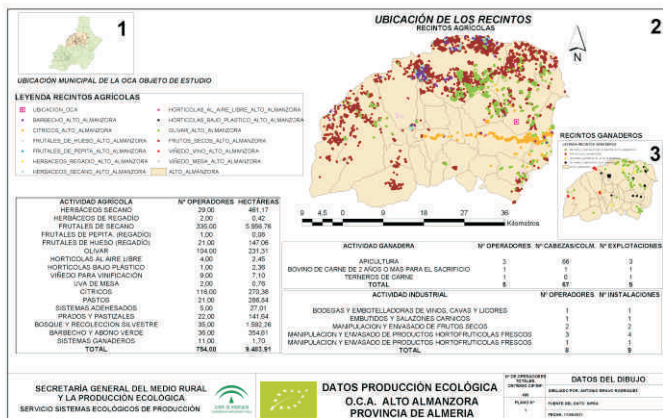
1

UBICACIÓN MUNICIPAL DE LA OCA OBJETO DE ESTUDIO

UBICACIÓN DE LOS RECINTOS
RECINTOS AGRÍCOLAS

2

N

LEYENDA RECINTOS AGRÍCOLAS
UBICACION_OCA
BARBECHO_ALTO_ALMANZORA
CITRICOS_ALTO_ALMANZORA
FRUTALES_DE_HUESO_ALTO_ALMANZORA
FRUTALES_DE_PEPITA_ALTO_ALMANZORA
HERBACEOS_REGADIO_ALTO_ALMANZORA
HERBACEOS_SECANO_ALTO_ALMANZORA
HORTICOLAS_AL_AIRE_LIBRE_ALTO_ALMANZORA
HORTICOLAS_BAJO_PLASTICO_ALTO_ALMANZORA
OLIVAR_ALTO_ALMANZORA
FRUTOS_SECOS_ALTO_ALMANZORA
VIÑEDO_VINO_ALTO_ALMANZORA
VIÑEDO_MESA_ALTO_ALMANZORA
ALTO_ALMANZORA

9 4,5 0 9 18 27 36 Kilómetros

RECINTOS GANADEROS

3

| ACTIVIDAD AGRÍCOLA | Nº OPERADORES | HECTÁREAS |
|---|---|---|
| HERBÁCEOS SECANO | 29,00 | 481,17 |
| HERBÁCEOS DE REGADÍO | 2,00 | 0,42 |
| FRUTALES DE SECANO | 335,00 | 5.956,76 |
| FRUTALES DE PEPITA (REGADÍO) | 1,00 | 0,26 |
| FRUTALES DE HUESO (REGADÍO) | 21,00 | 147,06 |
| OLIVAR | 104,00 | 231,31 |
| HORTICOLAS AL AIRE LIBRE | 4,00 | 2,45 |
| HORTICOLAS BAJO PLASTICO | 1,00 | 2,36 |
| VIÑEDO PARA VINIFICACIÓN | 9,00 | 7,10 |
| UVA DE MESA | 2,00 | 0,76 |
| CITRICOS | 118,00 | 270,38 |
| PASTOS | 21,00 | 286,84 |
| SISTEMAS ADEHESADOS | 5,00 | 27,01 |
| PRADOS Y PASTIZALES | 22,00 | 141,64 |
| BOSQUE Y RECOLECCION SILVESTRE | 35,00 | 1.592,26 |
| BARBECHO Y ABONO VERDE | 36,00 | 354,61 |
| SISTEMAS GANADEROS | 11,00 | 1,70 |
| TOTAL | 794,00 | 9.403,61 |

| ACTIVIDAD GANADERA | Nº OPERADORES | Nº CABEZAS/COLM. | Nº EXPLOTACIONES |
|---|---|---|---|
| APICULTURA | 3 | 66 | 3 |
| BOVINO DE CARNE DE 2 AÑOS O MAS PARA EL SACRIFICIO | 1 | 1 | 1 |
| TERNEROS DE CARNE | 1 | 0 | 1 |
| TOTAL | 5 | 67 | 5 |

| ACTIVIDAD INDUSTRIAL | Nº OPERADORES | Nº INSTALACIONES |
|---|---|---|
| BODEGAS Y EMBOTELLADORAS DE VINOS, CAVAS Y LICORES | 1 | 1 |
| EMBUTIDOS Y SALAZONES CARNICOS | 1 | 1 |
| MANIPULACION Y ENVASADO DE FRUTOS SECOS | 2 | 2 |
| MANIPULACION Y ENVASADO DE PRODUCTOS HORTOFRUTICOLAS FRESCOS | 3 | 4 |
| MANIPULACION Y ENVASADO DE PRODUCTOS HORTOFRUTICOLAS FRESCOS | 1 | 1 |
| TOTAL | 8 | 9 |

SECRETARÍA GENERAL DEL MEDIO RURAL Y LA PRODUCCIÓN ECOLÓGICA
SERVICIO SISTEMAS ECOLÓGICOS DE PRODUCCIÓN

DATOS PRODUCCIÓN ECOLÓGICA
O.C.A. ALTO ALMANZORA
PROVINCIA DE ALMERIA

DATOS DEL DIBUJO